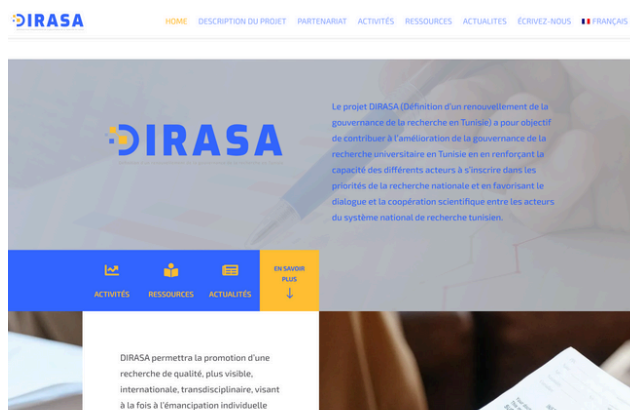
DIRASA

HOME DESCRIPTION DU PROJET PARTENARIAT ACTIVITÉS RESSOURCES ACTUALITES ÉCRIVEZ-NOUS FRANÇAIS

DIRASA

Le projet DIRASA (Définition d'un renouvellement de la gouvernance de la recherche en Tunisie) a pour objectif de contribuer à l'amélioration de la gouvernance de la recherche universitaire en Tunisie en en renforçant la capacité des différents acteurs à s'inscrire dans les priorités de la recherche nationale et en favorisant le dialogue et la coopération scientifique entre les acteurs du système national de recherche tunisien.

ACTIVITÉS RESSOURCES ACTUALITÉS EN SAVOIR PLUS

DIRASA permettra la promotion d'une recherche de qualité, plus visible, internationale, transdisciplinaire, visant à la fois à l'émancipation individuelle